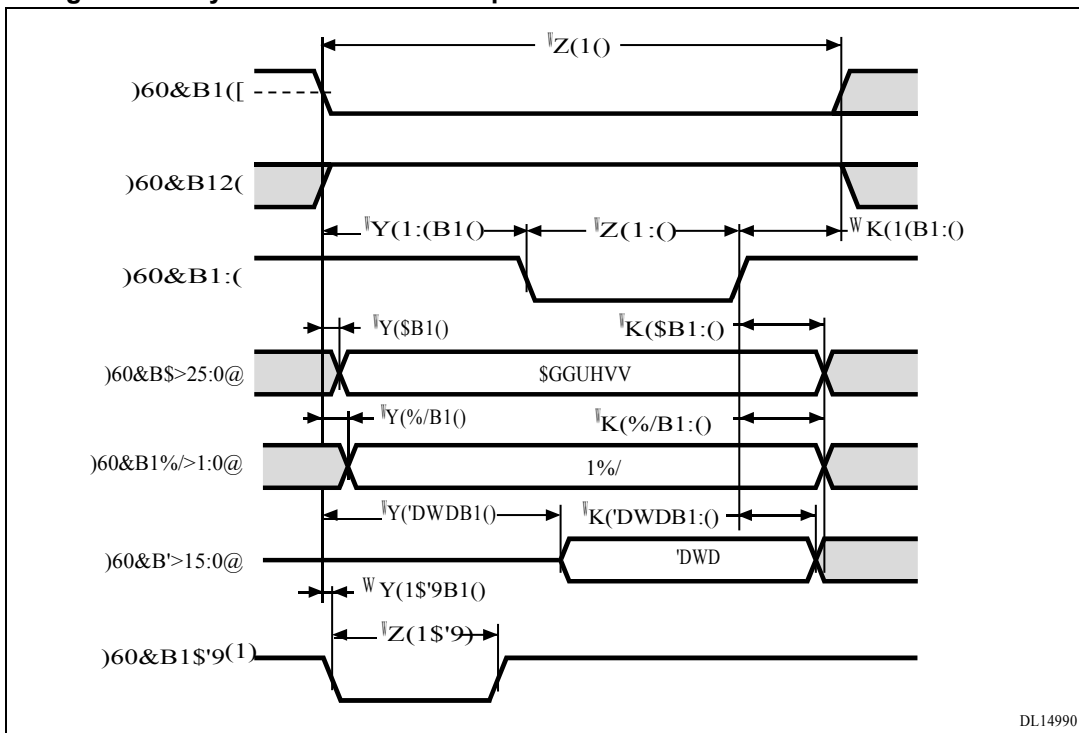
$^{\text{t}}$Z(1()

)60&B1([

)60&B12(

$^{\text{t}}$Y(1:(B1()

$^{\text{t}}$Z(1:()

$^{\text{W}}$K(1(B1:()

)60&B1:(

$^{\text{t}}$Y($B1()

$^{\text{t}}$K($B1:()

)60&B$>25:0@

$GGUHVV

$^{\text{t}}$Y(%/B1()

$^{\text{t}}$K(%/B1:()

)60&B1%/>1:0@

1%/

$^{\text{t}}$Y('DWDB1()

$^{\text{t}}$K('DWDB1:()

)60&B'>15:0@

'DWD

$^{\text{W}}$Y(1$'9B1()

$^{\text{t}}$Z(1$'9()

)60&B1$'9$^{(1)}$

DL14990